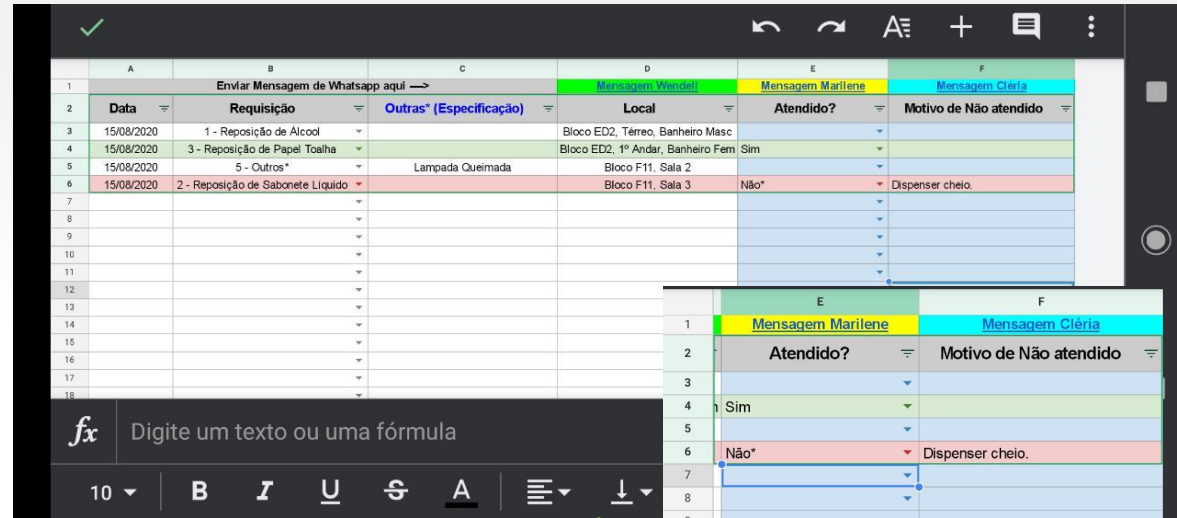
| | A | B | C | D | E | F |
|---|---|---|---|---|---|---|
| 1 | | Enviar Mensagem de Whatsapp aqui ⟶ | | Mensagem Wendell | Mensagem Marilene | Mensagem Cléria |
| 2 | Data | Requisição | Outras* (Especificação) | Local | Atendido? | Motivo de Não atendido |
| 3 | 15/08/2020 | 1 - Reposição de Álcool | | Bloco ED2, Térreo, Banheiro Masc | | |
| 4 | 15/08/2020 | 3 - Reposição de Papel Toalha | | Bloco ED2, 1º Andar, Banheiro Fem | Sim | |
| 5 | 15/08/2020 | 5 - Outros* | Lampada Queimada | Bloco F11, Sala 2 | | |
| 6 | 15/08/2020 | 2 - Reposição de Sabonete Liquido | | Bloco F11, Sala 3 | Não* | Dispenser cheio. |
| 7 | | | | | | |
| 8 | | | | | | |
| 9 | | | | | | |
| 10 | | | | | | |
| 11 | | | | | | |
| 12 | | | | | | |
| 13 | | | | | | |
| 14 | | | | | | |
| 15 | | | | | | |
| 16 | | | | | | |
| 17 | | | | | | |
| 18 | | | | | | |

fx Digite um texto ou uma fórmula

10 B I U S A

| | E | F |
|---|---|---|
| 1 | Mensagem Marilene | Mensagem Cléria |
| 2 | Atendido? | Motivo de Não atendido |
| 3 | | |
| 4 | Sim | |
| 5 | | |
| 6 | Não* | Dispenser cheio. |
| 7 | | |
| 8 | | |